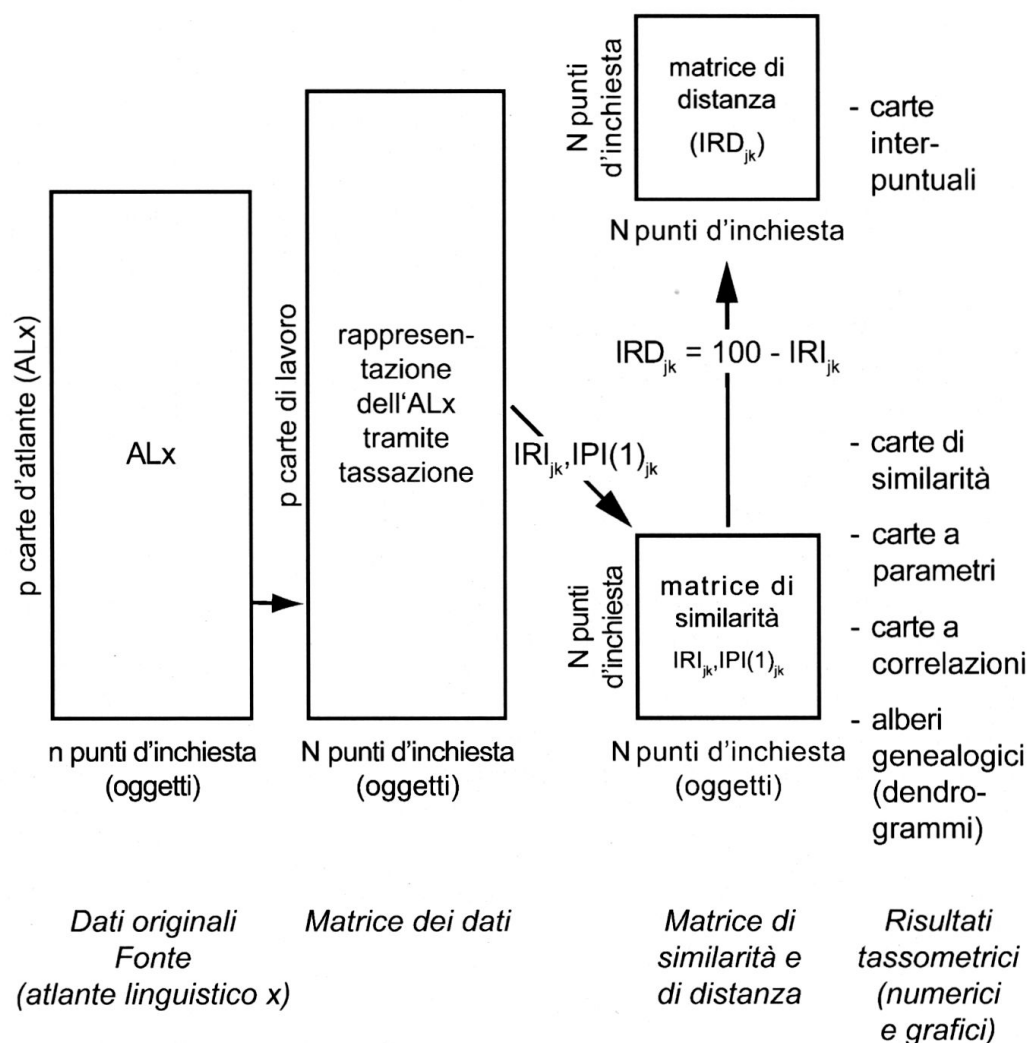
N punti d'inchiesta

matrice di distanza ($IRD_{jk}$)

N punti d'inchiesta

- carte interpuntuali

$IRD_{jk} = 100 - IRI_{jk}$

p carte d'atlante (ALx)

ALx

n punti d'inchiesta (oggetti)

p carte di lavoro

rappresentazione dell'ALx tramite tassazione

N punti d'inchiesta (oggetti)

$IRI_{jk}, IPI(1)_{jk}$

N punti d'inchiesta

matrice di similarità

$IRI_{jk}, IPI(1)_{jk}$

N punti d'inchiesta (oggetti)

- carte di similarità
- carte a parametri
- carte a correlazioni
- alberi genealogici (dendrogrammi)

Dati originali Fonte (atlante linguistico x)

Matrice dei dati

Matrice di similarità e di distanza

Risultati tassometrici (numerici e grafici)